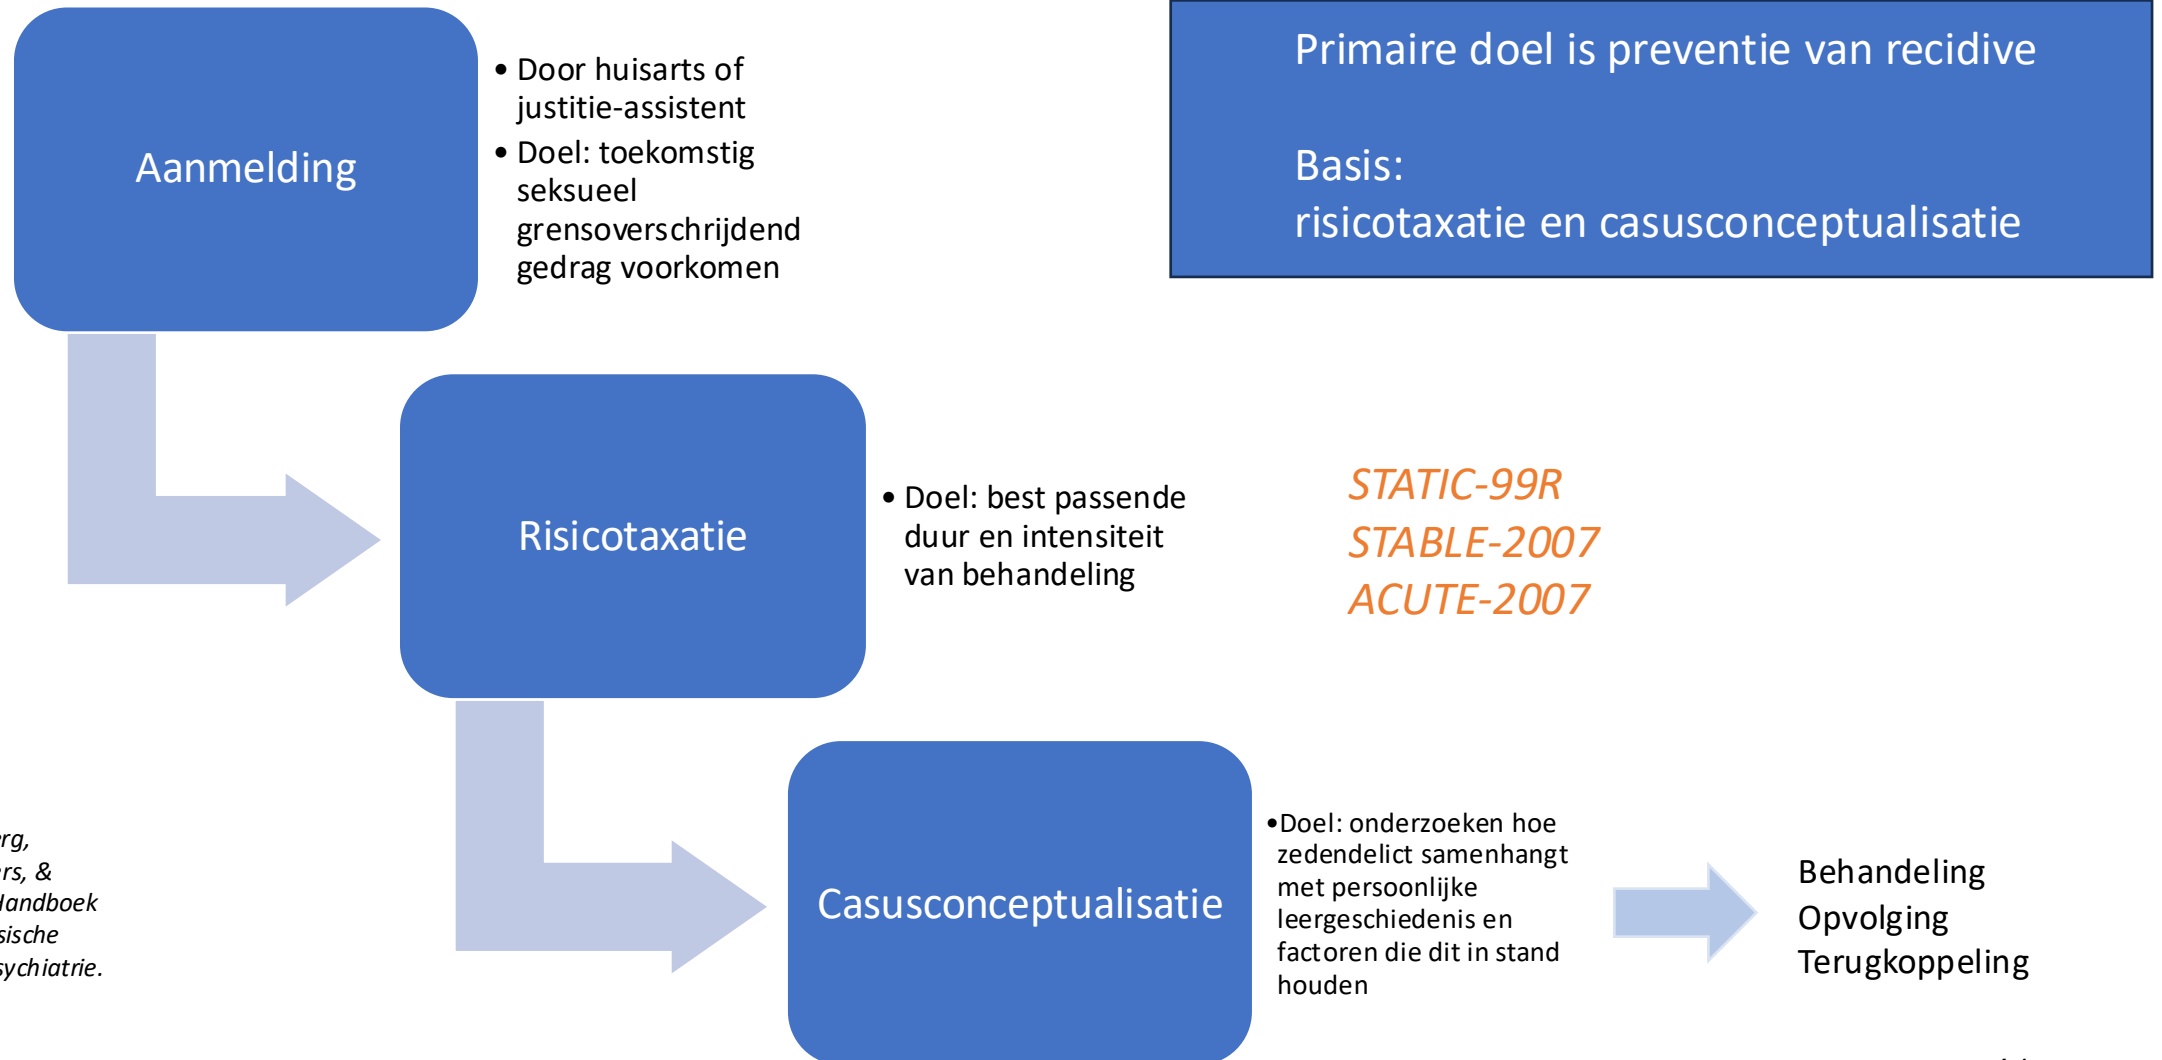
Aanmelding

• Door huisarts of justitie-assistent
• Doel: toekomstig seksueel grensoverschrijdend gedrag voorkomen

Primaire doel is preventie van recidive

Basis:
risicotaxatie en casusconceptualisatie

Risicotaxatie

• Doel: best passende duur en intensiteit van behandeling

STATIC-99R
STABLE-2007
ACUTE-2007

rg,
rs, &
Handboek
sische
sychiatrie.

Casusconceptualisatie

•Doel: onderzoeken hoe zedendelict samenhangt met persoonlijke leergeschiedenis en factoren die dit in stand houden

Behandeling
Opvolging
Terugkoppeling